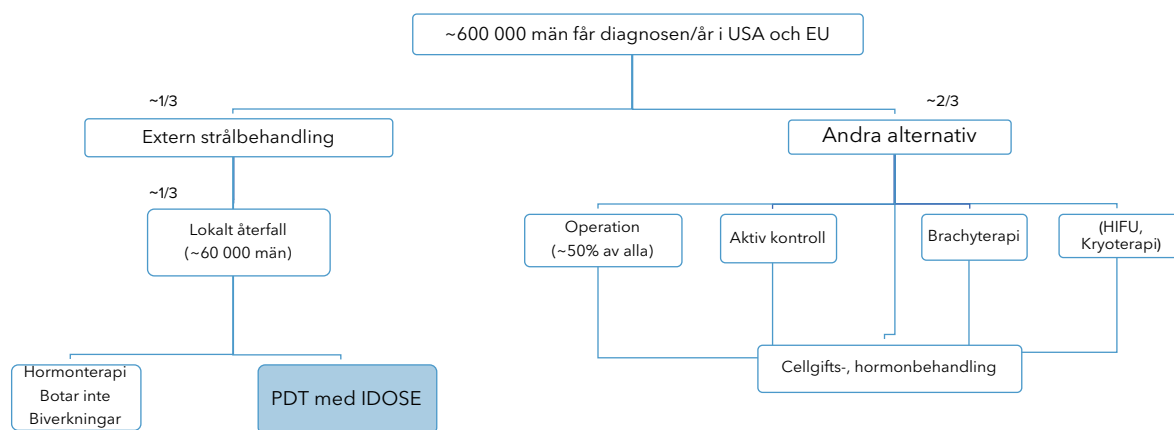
~600 000 män får diagnosen/år i USA och EU

~1/3

~2/3

Extern strålbehandling

Andra alternativ

~1/3

Lokalt återfall (~60 000 män)

Operation (~50% av alla)

Aktiv kontroll

Brachyterapi

(HIFU, Kryoterapi)

Cellgifts-, hormonbehandling

Hormonterapi Botar inte Biverkningar

PDT med IDOSE